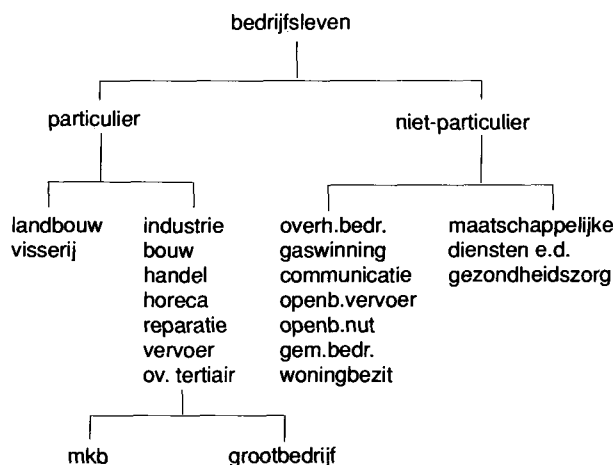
bedrijfsleven

particulier

niet-particulier

landbouw
visserij

industrie
bouw
handel
horeca
reparatie
vervoer
ov. tertiair

overh.bedr.
gaswinning
communicatie
openb.vervoer
openb.nut
gem.bedr.
woningbezit

maatschappelijke
diensten e.d.
gezondheidszorg

mkb

grootbedrijf